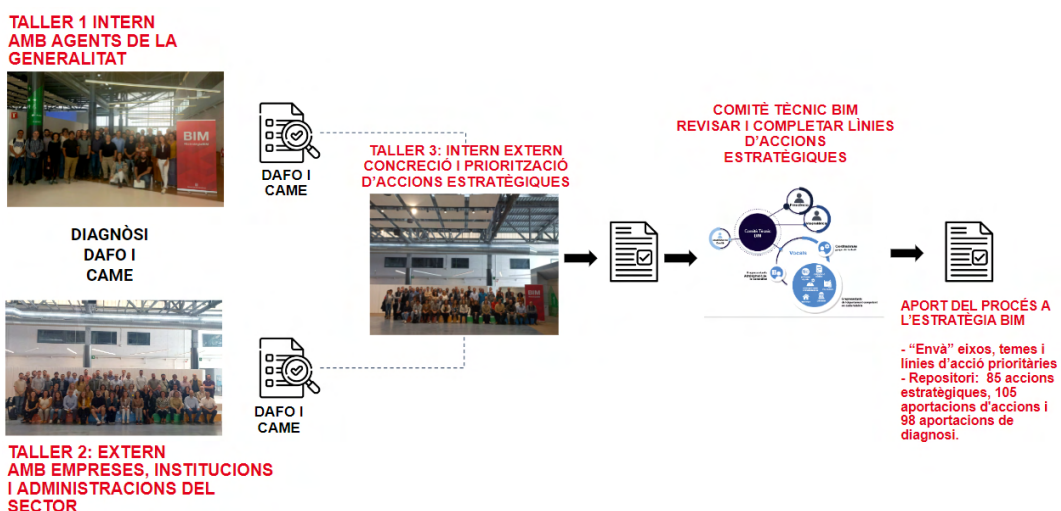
TALLER 1 INTERN AMB AGENTS DE LA GENERALITAT

BIM

DIAGNÒSI DAFO I CAME

TALLER 2: EXTERN AMB EMPRESES, INSTITUCIONS I ADMINISTRACIONS DEL SECTOR

DAFO I CAME

DAFO I CAME

TALLER 3: INTERN EXTERN CONCRECIÓ I PRIORITZACIÓ D'ACCIONS ESTRATÈGIQUES

BIM

COMITÈ TÈCNIC BIM REVISAR I COMPLETAR LÍNIES D'ACCIONS ESTRATÈGIQUES

Comitè Tècnic BIM

Vocals

APORT DEL PROCÉS A L'ESTRATÈGIA BIM

- "Envà" eixos, temes i línies d'acció prioritàries
- Repositori: 85 accions estratègiques, 105 aportacions d'accions i 98 aportacions de diagnosi.